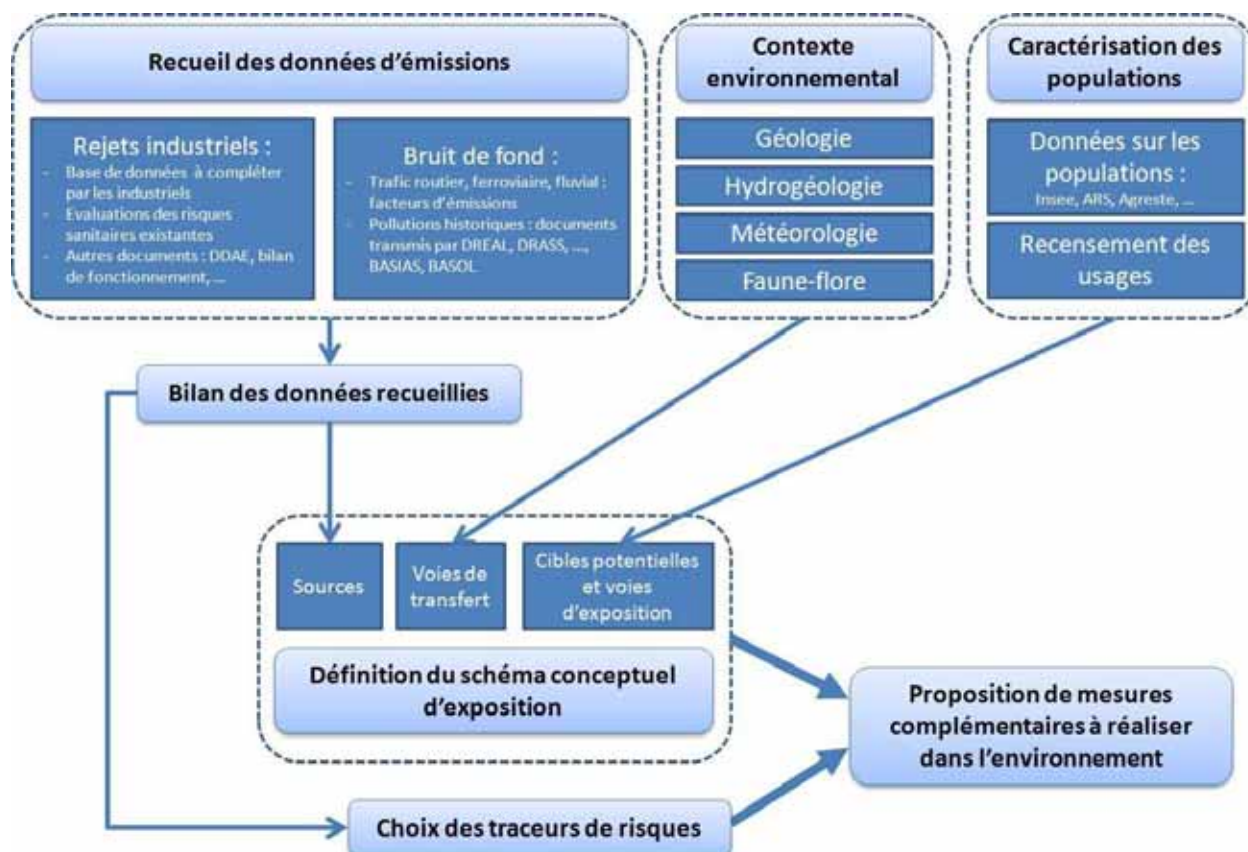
Recueil des données d'émissions

Rejets industriels :
- Base de données à compléter par les industriels
- Evaluations des risques sanitaires existantes
- Autres documents : DDAE, bilan de fonctionnement, …

Bruit de fond :
- Trafic routier, ferroviaire, fluvial : facteurs d'émissions
- Pollutions historiques : documents transmis par DREAL, DRASS, …, BASIAS, BASOL

Contexte environnemental

Géologie

Hydrogéologie

Météorologie

Faune-flore

Caractérisation des populations

Données sur les populations :
Insee, ARS, Agreste, …

Recensement des usages

Bilan des données recueillies

Sources

Voies de transfert

Cibles potentielles et voies d'exposition

Définition du schéma conceptuel d'exposition

Proposition de mesures complémentaires à réaliser dans l'environnement

Choix des traceurs de risques